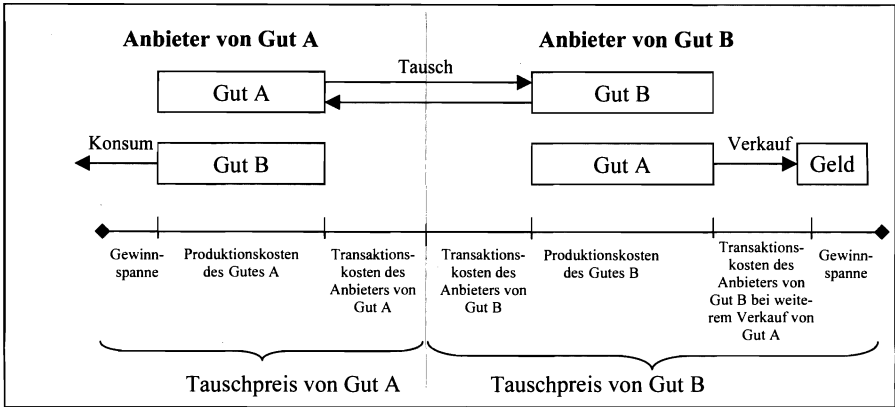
Anbieter von Gut A

Anbieter von Gut B

Tausch

Gut A

Gut B

Konsum

Gut B

Gut A

Verkauf

Geld

Gewinnspanne

Produktionskosten des Gutes A

Transaktionskosten des Anbieters von Gut A

Transaktionskosten des Anbieters von Gut B

Produktionskosten des Gutes B

Transaktionskosten des Anbieters von Gut B bei weiterem Verkauf von Gut A

Gewinnspanne

Tauschpreis von Gut A

Tauschpreis von Gut B